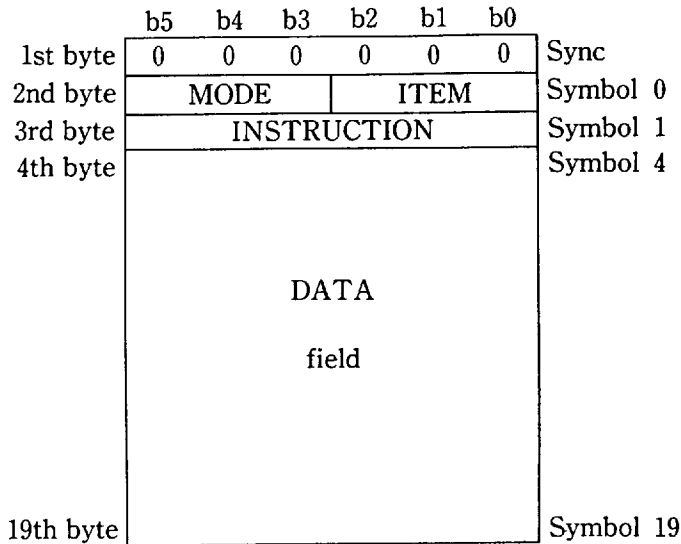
|  | b5 | b4 | b3 | b2 | b1 | b0 |  |
|---|---|---|---|---|---|---|---|
| 1st byte | 0 | 0 | 0 | 0 | 0 | 0 | Sync |
| 2nd byte | MODE | | | ITEM | | | Symbol 0 |
| 3rd byte | INSTRUCTION | | | | | | Symbol 1 |
| 4th byte | DATA field | | | | | | Symbol 4 |
| 19th byte | | | | | | | Symbol 19 |